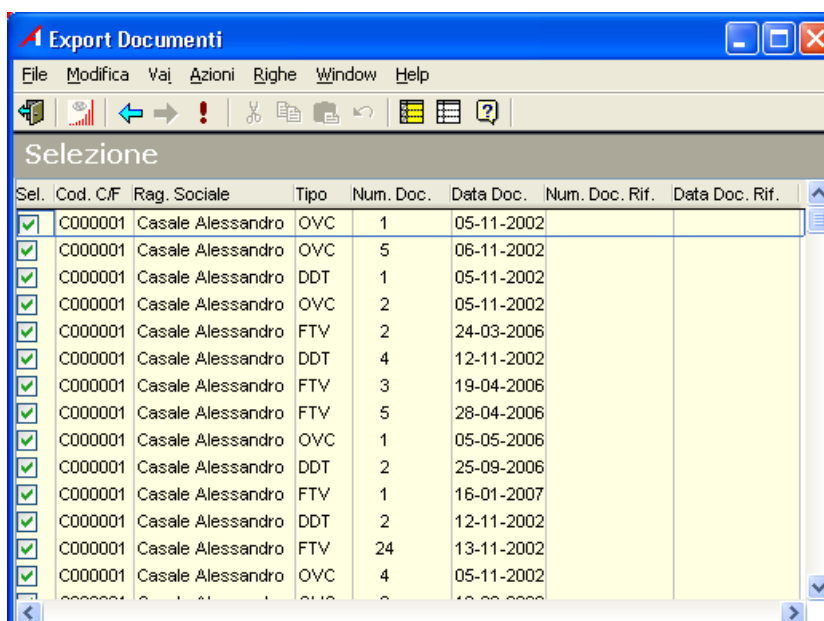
Export Documenti

File Modifica Vai Azioni Righe Window Help

Selezione

| Sel. | Cod. C/F | Rag. Sociale | Tipo | Num. Doc. | Data Doc. | Num. Doc. Rif. | Data Doc. Rif. |
|---|---|---|---|---|---|---|---|
| ☑ | C000001 | Casale Alessandro | OVC | 1 | 05-11-2002 | | |
| ☑ | C000001 | Casale Alessandro | OVC | 5 | 06-11-2002 | | |
| ☑ | C000001 | Casale Alessandro | DDT | 1 | 05-11-2002 | | |
| ☑ | C000001 | Casale Alessandro | OVC | 2 | 05-11-2002 | | |
| ☑ | C000001 | Casale Alessandro | FTV | 2 | 24-03-2006 | | |
| ☑ | C000001 | Casale Alessandro | DDT | 4 | 12-11-2002 | | |
| ☑ | C000001 | Casale Alessandro | FTV | 3 | 19-04-2006 | | |
| ☑ | C000001 | Casale Alessandro | FTV | 5 | 28-04-2006 | | |
| ☑ | C000001 | Casale Alessandro | OVC | 1 | 05-05-2006 | | |
| ☑ | C000001 | Casale Alessandro | DDT | 2 | 25-09-2006 | | |
| ☑ | C000001 | Casale Alessandro | FTV | 1 | 16-01-2007 | | |
| ☑ | C000001 | Casale Alessandro | DDT | 2 | 12-11-2002 | | |
| ☑ | C000001 | Casale Alessandro | FTV | 24 | 13-11-2002 | | |
| ☑ | C000001 | Casale Alessandro | OVC | 4 | 05-11-2002 | | |
| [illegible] | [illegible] | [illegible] | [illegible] | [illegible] | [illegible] | | |